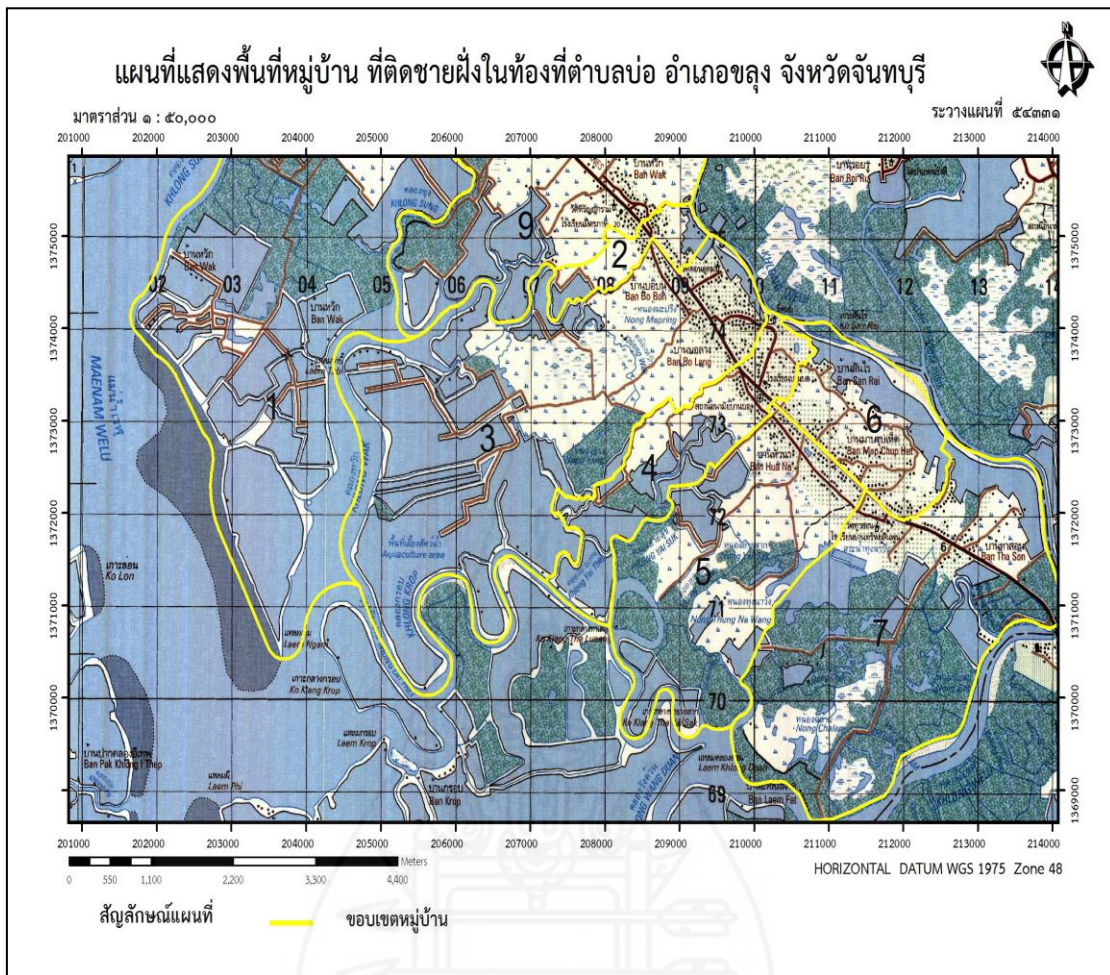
แผนที่แสดงพื้นที่หมู่บ้าน ที่ติดชายฝั่งในท้องที่ตำบลบ่อ อำเภอขลุง จังหวัดจันทบุรี

มาตราส่วน ๑ : ๕๐,๐๐๐

ระวางแผนที่ ๕๔๓๓๑

201000 202000 203000 204000 205000 206000 207000 208000 209000 210000 211000 212000 213000 214000

1375000 1374000 1373000 1372000 1371000 1370000 1369000

KHLONG SUNG
KHLONG SUNG
บ้านหวัก Ban Wak
บ้านหวัก Ban Wak
บ้านหวัก Ban Wak
บ้านบ่อ Ban Bo Bin
หนองเมปริง Nong Mepring
บ้านบ่อลาง Ban Bo Lang
บ้านสานเร่ Ban San Rei
บ้านมาบชุมเห็ด Ban Map Chum Het
บ้านหัวนา Ban Hua Na
บ้านท่าสอน Ban Tha Son
แม่น้ำเวฬุ MAENAM WELU
Aquaculture area
เกาะลอน Ko Lon
แหลมงาม Laem Ngam
เกาะกลางกรอบ Ko Klang Krop
แหลมกรอบ Laem Krop
บ้านปากคลองทิพย์ Ban Pak Khlong I Thip
แหลมผี Laem Phi
บ้านกรอบ Ban Krop
KHLONG KROP
หนองทองนาวัง Nong Thong Na Wang
Nong Chalam
Laem Khlong Daeng
Ban Laem Fet

02 03 04 05 06 07 08 09 10 11 12 13
1 2 3 4 5 6 7 9
73 72 71 70 69

201000 202000 203000 204000 205000 206000 207000 208000 209000 210000 211000 212000 213000 214000

0 550 1,100 2,200 3,300 4,400 Meters

HORIZONTAL DATUM WGS 1975 Zone 48

สัญลักษณ์แผนที่

ขอบเขตหมู่บ้าน